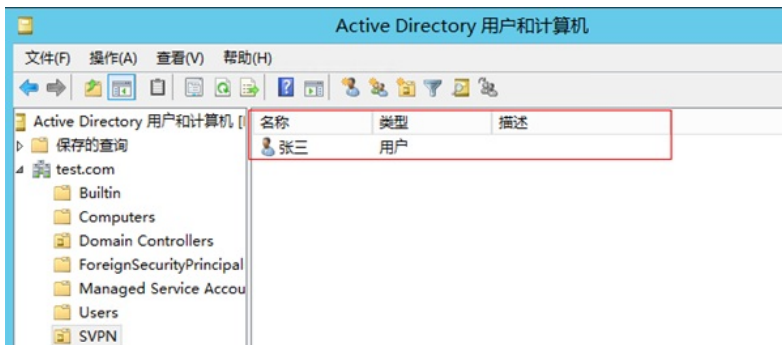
Active Directory 用户和计算机

文件(F) 操作(A) 查看(V) 帮助(H)

Active Directory 用户和计算机 [
保存的查询
test.com
Builtin
Computers
Domain Controllers
ForeignSecurityPrincipal
Managed Service Accou
Users
SVPN

| 名称 | 类型 | 描述 |
|---|---|---|
| 张三 | 用户 | |